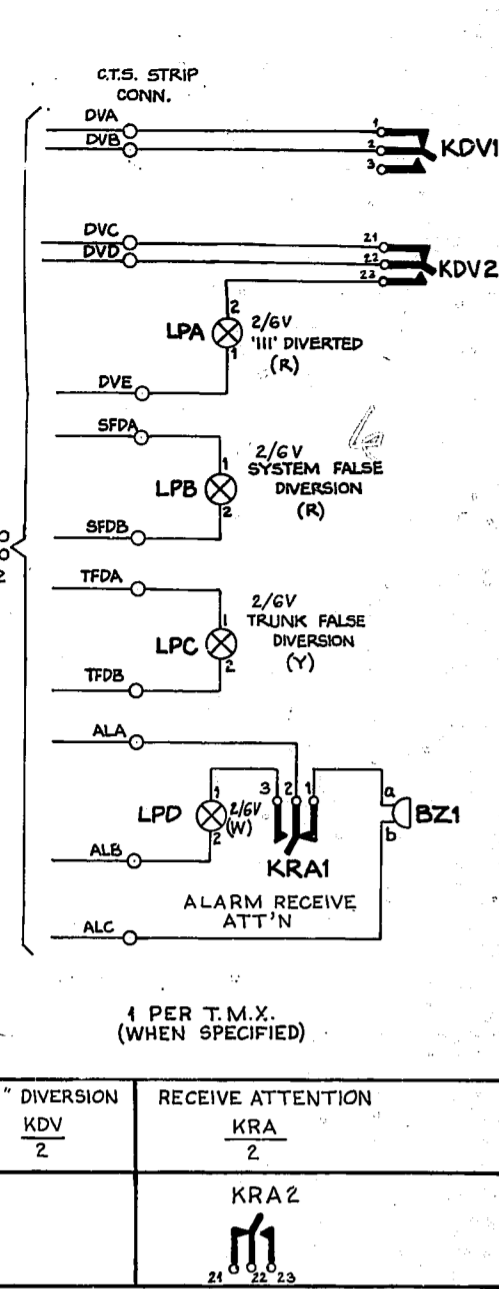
C.T.S. STRIP CONN.

DVA
DVB
1
2
3
KDV1

DVC
DVD
21
22
23
KDV2

2
LPA
2/6V
'III' DIVERTED
(R)
1
DVE

SFDA
1
2/6V
SYSTEM FALSE
DIVERSION
(R)
LPB
2
SFDB

TFDA
1
2/6V
TRUNK FALSE
DIVERSION
(Y)
LPC
2
TFDB

ALA
1
3
2
1
a
LPD
2/6V
(W)
BZ1
2
b
ALB
KRA1
ALARM RECEIVE
ATT'N
ALC

1 PER T.M.X.
(WHEN SPECIFIED)

| " DIVERSION $\frac{KDV}{2}$ | RECEIVE ATTENTION $\frac{KRA}{2}$ |
|---|---|
| | KRA2 21 22 23 |